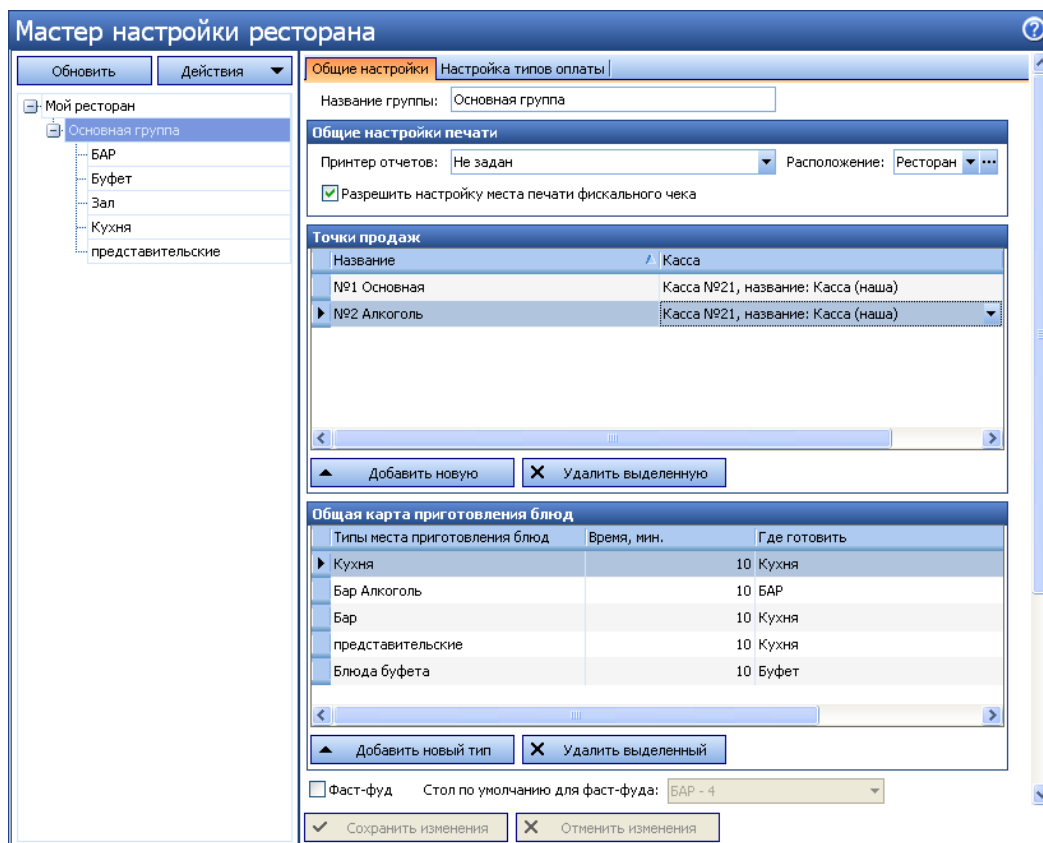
Мастер настройки ресторана

Обновить
Действия

Мой ресторан
Основная группа
БАР
Буфет
Зал
Кухня
представительские

Общие настройки | Настройка типов оплаты

Название группы: Основная группа

Общие настройки печати
Принтер отчетов: Не задан
Расположение: Ресторан
Разрешить настройку места печати фискального чека

Точки продаж

| Название | Касса |
|---|---|
| №1 Основная | Касса №21, название: Касса (наша) |
| №2 Алкоголь | Касса №21, название: Касса (наша) |

Добавить новую
Удалить выделенную

Общая карта приготовления блюд

| Типы места приготовления блюд | Время, мин. | Где готовить |
|---|---|---|
| Кухня | 10 | Кухня |
| Бар Алкоголь | 10 | БАР |
| Бар | 10 | Кухня |
| представительские | 10 | Кухня |
| Блюда буфета | 10 | Буфет |

Добавить новый тип
Удалить выделенный

Фаст-фуд
Стол по умолчанию для фаст-фуда: БАР - 4

Сохранить изменения
Отменить изменения